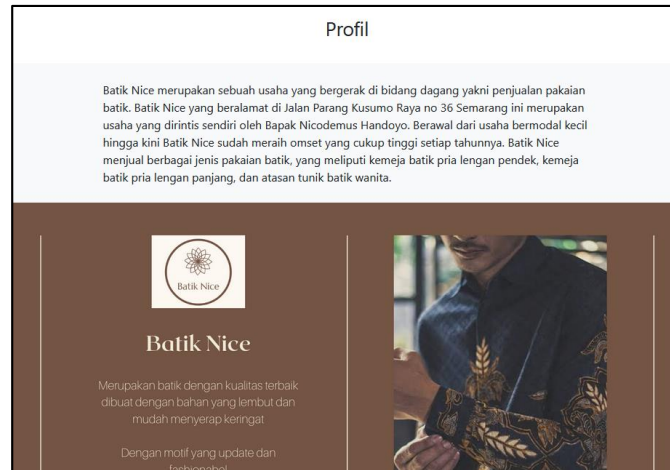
Profil

Batik Nice merupakan sebuah usaha yang bergerak di bidang dagang yakni penjualan pakaian batik. Batik Nice yang beralamat di Jalan Parang Kusumo Raya no 36 Semarang ini merupakan usaha yang dirintis sendiri oleh Bapak Nicodemus Handoyo. Berawal dari usaha bermodal kecil hingga kini Batik Nice sudah meraih omset yang cukup tinggi setiap tahunnya. Batik Nice menjual berbagai jenis pakaian batik, yang meliputi kemeja batik pria lengan pendek, kemeja batik pria lengan panjang, dan atasan tunik batik wanita.

Batik Nice

Batik Nice

Merupakan batik dengan kualitas terbaik dibuat dengan bahan yang lembut dan mudah menyerap keringat

Dengan motif yang update dan fashionabel